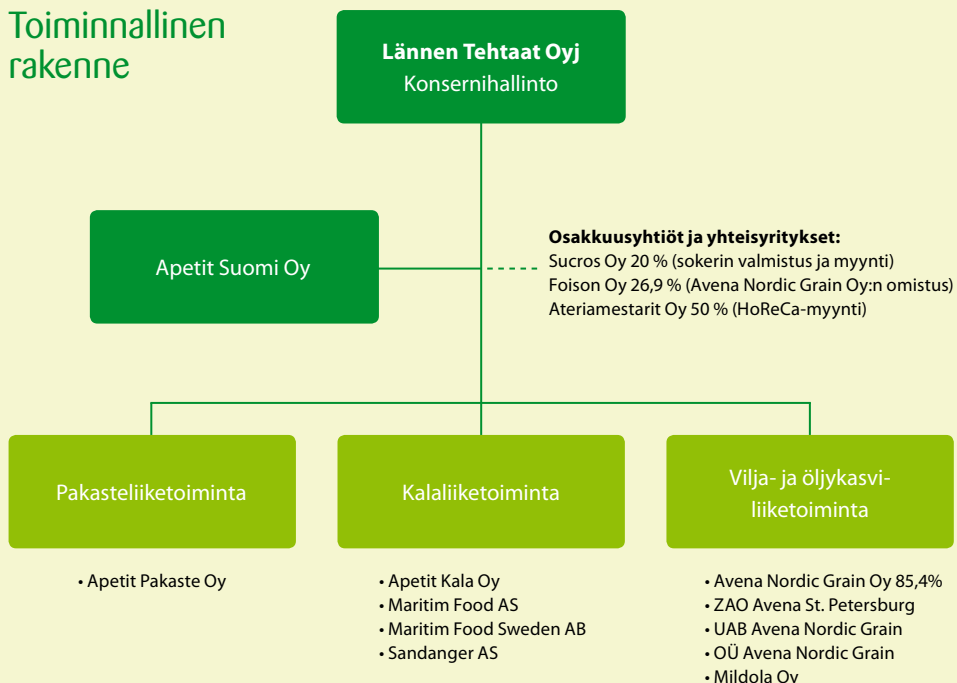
Toiminnallinen rakenne

Lännen Tehtaat Oyj
Konsernihallinto

Apetit Suomi Oy

Osakkuusyhtiöt ja yhteisyritykset:
Sucros Oy 20 % (sokerin valmistus ja myynti)
Foison Oy 26,9 % (Avena Nordic Grain Oy:n omistus)
Ateriamestarit Oy 50 % (HoReCa-myynti)

Pakasteliiketoiminta

Kalaliiketoiminta

Vilja- ja öljykasviliiketoiminta

• Apetit Pakaste Oy

• Apetit Kala Oy
• Maritim Food AS
• Maritim Food Sweden AB
• Sandanger AS

• Avena Nordic Grain Oy 85,4%
• ZAO Avena St. Petersburg
• UAB Avena Nordic Grain
• OÜ Avena Nordic Grain
• Mildola Oy